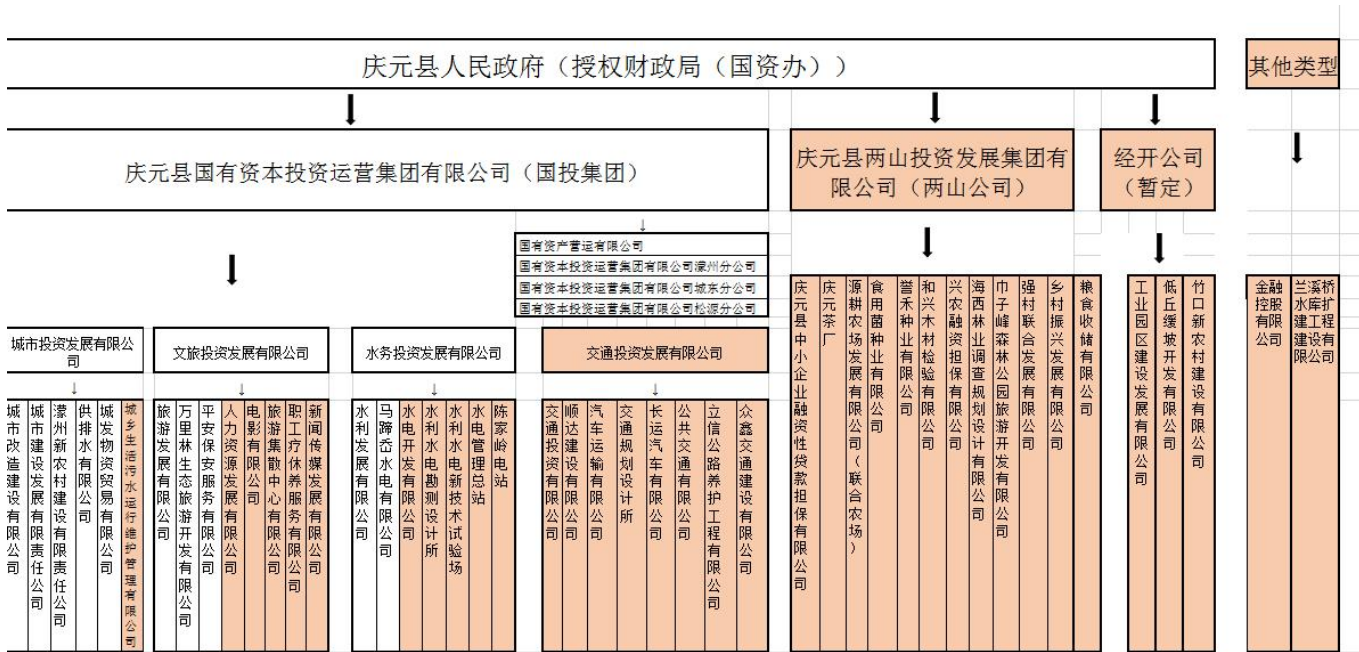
庆元县人民政府（授权财政局（国资办））

其他类型

庆元县国有资本投资运营集团有限公司（国投集团）

庆元县两山投资发展集团有限公司（两山公司）

经开公司（暂定）

国有资产营运有限公司
国有资本投资运营集团有限公司濛州分公司
国有资本投资运营集团有限公司城东分公司
国有资本投资运营集团有限公司松源分公司

城市投资发展有限公司

城市改造建设有限公司
城市建设发展有限责任公司
濛州新农村建设有限责任公司
供排水有限公司
城发物资贸易有限公司
城乡生活污水运行维护管理有限公司

文旅投资发展有限公司

旅游发展有限公司
万里林生态旅游开发有限公司
平安保安服务有限公司
人力资源发展有限公司
电影有限公司
旅游集散中心有限公司
职工疗休养服务有限公司
新闻传媒发展有限公司

水务投资发展有限公司

水利发展有限公司
马蹄岙水电有限公司
水电开发有限公司
水利水电勘测设计所
水利水电新技术试验场
水电管理总站
陈家岭电站

交通投资发展有限公司

交通投资有限公司
顺达建设有限公司
汽车运输有限公司
交通规划设计所
长运汽车有限公司
公共交通有限公司
立信公路养护工程有限公司
众鑫交通建设有限公司

庆元县中小企业融资性贷款担保有限公司
庆元茶厂
源耕农场发展有限公司（联合农场）
食用菌种业有限公司
誉禾种业有限公司
和兴木材检验有限公司
兴农融资担保有限公司
海西林业调查规划设计有限公司
巾子峰森林公园旅游开发有限公司
强村联合发展有限公司
乡村振兴发展有限公司
粮食收储有限公司

工业园区建设发展有限公司
低丘缓坡开发有限公司
竹口新农村建设有限公司

金融控股有限公司
兰溪桥水库扩建工程建设有限公司